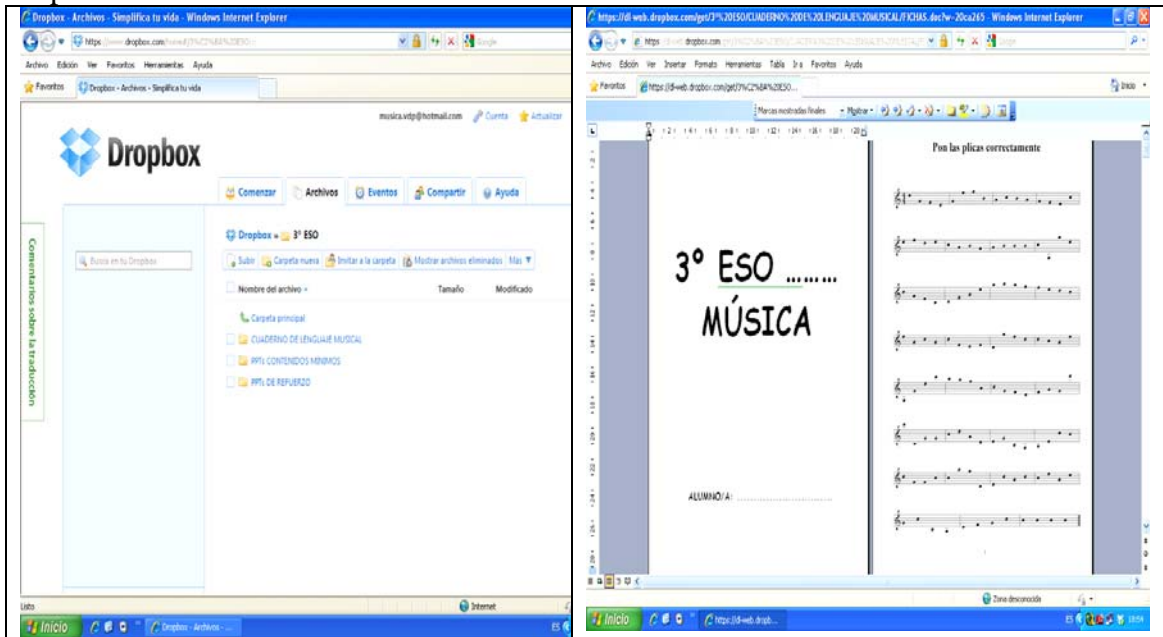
Dropbox - Archivos - Simplifica tu vida - Windows Internet Explorer

https://www.dropbox.com/home/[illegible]

Archivo Edición Ver Favoritos Herramientas Ayuda

Favoritos Dropbox - Archivos - Simplifica tu vida

musica.vdp@hotmail.com Cuenta Actualizar

Dropbox

Comenzar Archivos Eventos Compartir Ayuda

Comentarios sobre la traducción

Busca en tu Dropbox

Dropbox » 3º ESO

Subir Carpeta nueva Invitar a la carpeta Mostrar archivos eliminados Más

Nombre del archivo Tamaño Modificado

Carpeta principal

CUADERNO DE LENGUAJE MUSICAL

PPTs CONTENIDOS MINIMOS

PPTs DE REFUERZO

Listo Internet

Inicio Dropbox - Archivos - ...

https://dl-web.dropbox.com/get/3%20ESO/CUADERNO%20DE%20LENGUAJE%20MUSICAL/FICHAS.doc?w=20ca265 - Windows Internet Explorer

https://dl-web.dropbox.com/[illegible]

Archivo Edición Ver Insertar Formato Herramientas Tabla Ir a Favoritos Ayuda

Favoritos https://dl-web.dropbox.com/get/3%C2%BA%20ESO...

Inicio

Marcas mostradas finales Mostrar

3º ESO ........

MÚSICA

ALUMNO/A: ..............................

Pon las plicas correctamente

Zona desconocida

Inicio https://dl-web.dropb...

ES 18:54